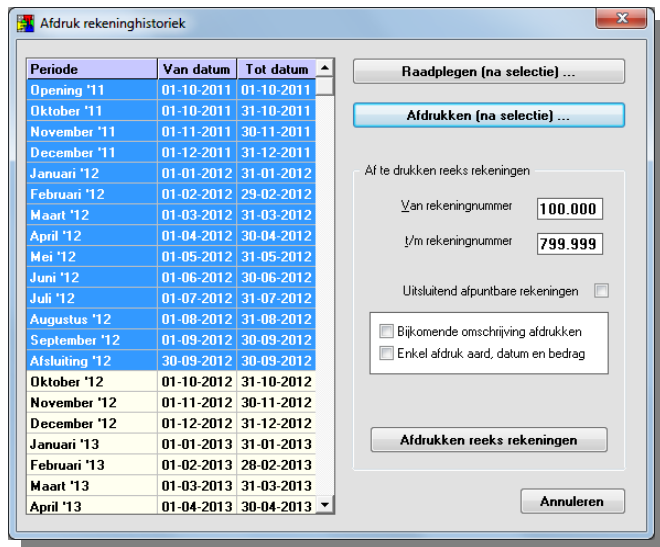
Afdruk rekeninghistoriek

| Periode | Van datum | Tot datum |
|---|---|---|
| Opening '11 | 01-10-2011 | 01-10-2011 |
| Oktober '11 | 01-10-2011 | 31-10-2011 |
| November '11 | 01-11-2011 | 30-11-2011 |
| December '11 | 01-12-2011 | 31-12-2011 |
| Januari '12 | 01-01-2012 | 31-01-2012 |
| Februari '12 | 01-02-2012 | 29-02-2012 |
| Maart '12 | 01-03-2012 | 31-03-2012 |
| April '12 | 01-04-2012 | 30-04-2012 |
| Mei '12 | 01-05-2012 | 31-05-2012 |
| Juni '12 | 01-06-2012 | 30-06-2012 |
| Juli '12 | 01-07-2012 | 31-07-2012 |
| Augustus '12 | 01-08-2012 | 31-08-2012 |
| September '12 | 01-09-2012 | 30-09-2012 |
| Afsluiting '12 | 30-09-2012 | 30-09-2012 |
| Oktober '12 | 01-10-2012 | 31-10-2012 |
| November '12 | 01-11-2012 | 30-11-2012 |
| December '12 | 01-12-2012 | 31-12-2012 |
| Januari '13 | 01-01-2013 | 31-01-2013 |
| Februari '13 | 01-02-2013 | 28-02-2013 |
| Maart '13 | 01-03-2013 | 31-03-2013 |
| April '13 | 01-04-2013 | 30-04-2013 |

Raadplegen (na selectie) ...

Afdrukken (na selectie) ...

Af te drukken reeks rekeningen

Van rekeningnummer 100.000

t/m rekeningnummer 799.999

Uitsluitend afpuntbare rekeningen

Bijkomende omschrijving afdrukken

Enkel afdruk aard, datum en bedrag

Afdrukken reeks rekeningen

Annuleren